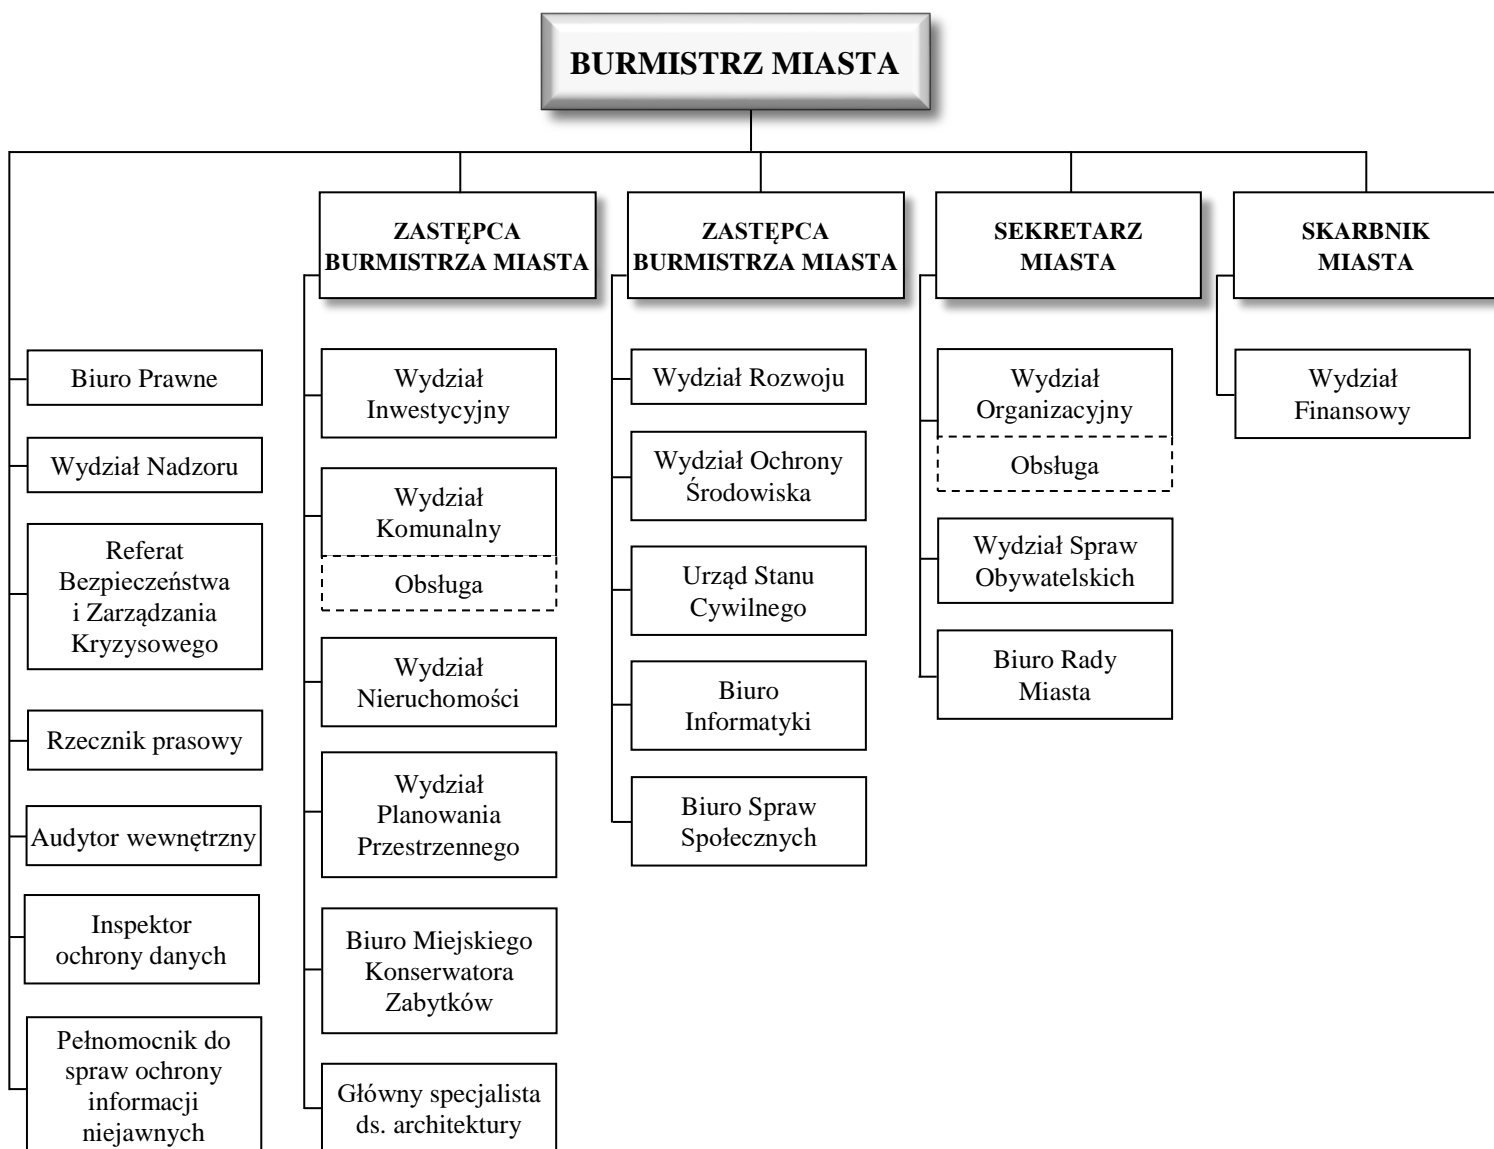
BURMISTRZ MIASTA

Biuro Prawne

Wydział Nadzoru

Referat Bezpieczeństwa i Zarządzania Kryzysowego

Rzecznik prasowy

Audytor wewnętrzny

Inspektor ochrony danych

Pełnomocnik do spraw ochrony informacji niejawnych

ZASTĘPCA BURMISTRZA MIASTA

Wydział Inwestycyjny

Wydział Komunalny

Obsługa

Wydział Nieruchomości

Wydział Planowania Przestrzennego

Biuro Miejskiego Konserwatora Zabytków

Główny specjalista ds. architektury

ZASTĘPCA BURMISTRZA MIASTA

Wydział Rozwoju

Wydział Ochrony Środowiska

Urząd Stanu Cywilnego

Biuro Informatyki

Biuro Spraw Społecznych

SEKRETARZ MIASTA

Wydział Organizacyjny

Obsługa

Wydział Spraw Obywatelskich

Biuro Rady Miasta

SKARBNIK MIASTA

Wydział Finansowy